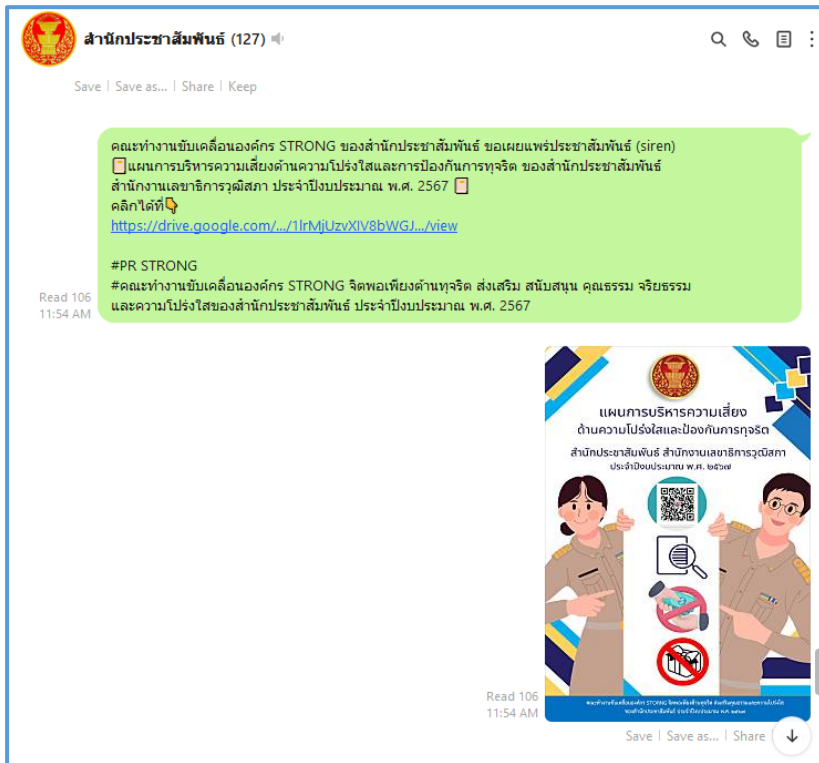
สำนักประชาสัมพันธ์ (127)

Save | Save as... | Share | Keep

คณะทำงานขับเคลื่อนองค์กร STRONG ของสำนักประชาสัมพันธ์ ขอเผยแพร่ประชาสัมพันธ์ (siren)
📋แผนการบริหารความเสี่ยงด้านความโปร่งใสและการป้องกันการทุจริต ของสำนักประชาสัมพันธ์ สำนักงานเลขาธิการวุฒิสภา ประจำปีงบประมาณ พ.ศ. 2567 📋
คลิกได้ที่👇
https://drive.google.com/.../1lrMjUzvXlV8bWGJ.../view

#PR STRONG
#คณะทำงานขับเคลื่อนองค์กร STRONG จิตพอเพียงต้านทุจริต ส่งเสริม สนับสนุน คุณธรรม จริยธรรม และความโปร่งใสของสำนักประชาสัมพันธ์ ประจำปีงบประมาณ พ.ศ. 2567

Read 106
11:54 AM

แผนการบริหารความเสี่ยง
ด้านความโปร่งใสและป้องกันการทุจริต
สำนักประชาสัมพันธ์ สำนักงานเลขาธิการวุฒิสภา
ประจำปีงบประมาณ พ.ศ. ๒๕๖๗

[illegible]

Read 106
11:54 AM

Save | Save as... | Share